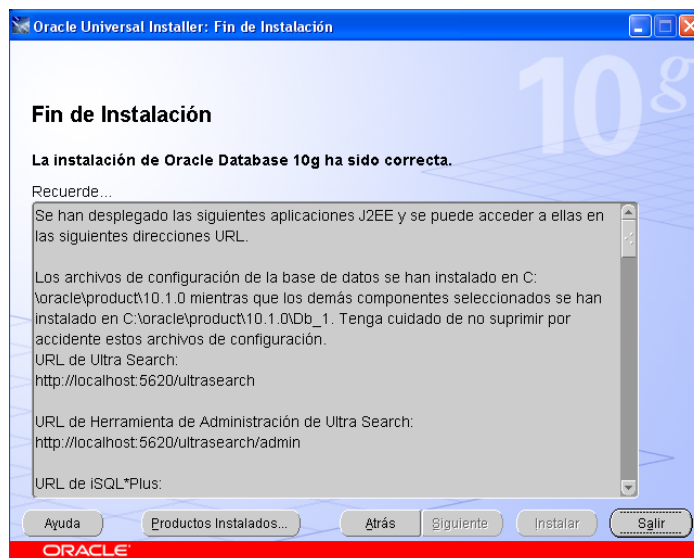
Oracle Universal Installer: Fin de Instalación

10g

Fin de Instalación

La instalación de Oracle Database 10g ha sido correcta.

Recuerde...

Se han desplegado las siguientes aplicaciones J2EE y se puede acceder a ellas en las siguientes direcciones URL.

Los archivos de configuración de la base de datos se han instalado en C:\oracle\product\10.1.0 mientras que los demás componentes seleccionados se han instalado en C:\oracle\product\10.1.0\Db_1. Tenga cuidado de no suprimir por accidente estos archivos de configuración.
URL de Ultra Search:
http://localhost:5620/ultrasearch

URL de Herramienta de Administración de Ultra Search:
http://localhost:5620/ultrasearch/admin

URL de iSQL*Plus:

Ayuda | Productos Instalados... | Atrás | Siguiente | Instalar | Salir

ORACLE